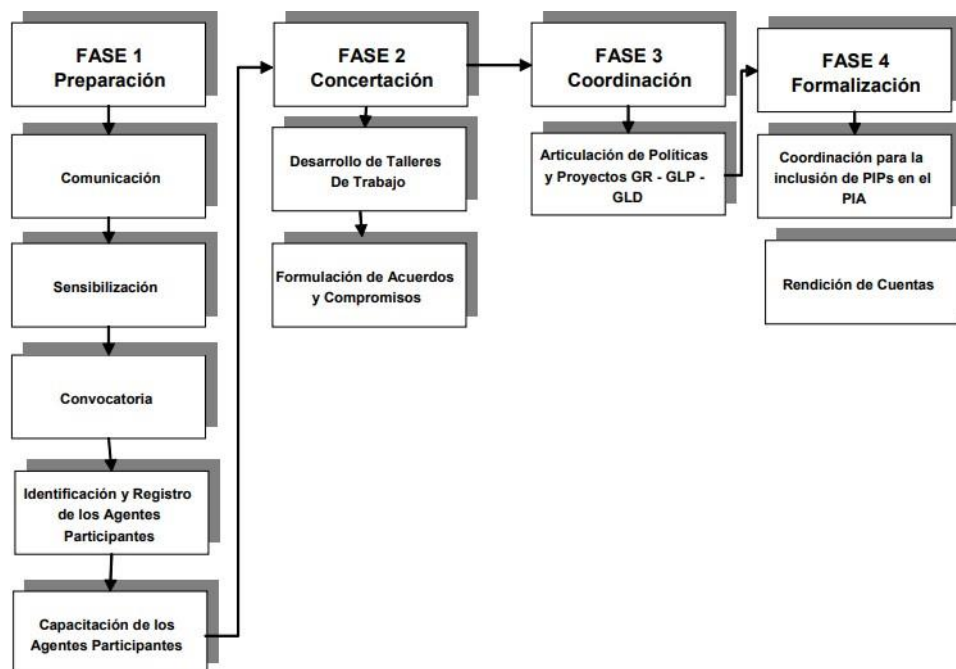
FASE 1
Preparación

Comunicación

Sensibilización

Convocatoria

Identificación y Registro de los Agentes Participantes

Capacitación de los Agentes Participantes

FASE 2
Concertación

Desarrollo de Talleres De Trabajo

Formulación de Acuerdos y Compromisos

FASE 3
Coordinación

Articulación de Políticas y Proyectos GR - GLP - GLD

FASE 4
Formalización

Coordinación para la inclusión de PIPs en el PIA

Rendición de Cuentas